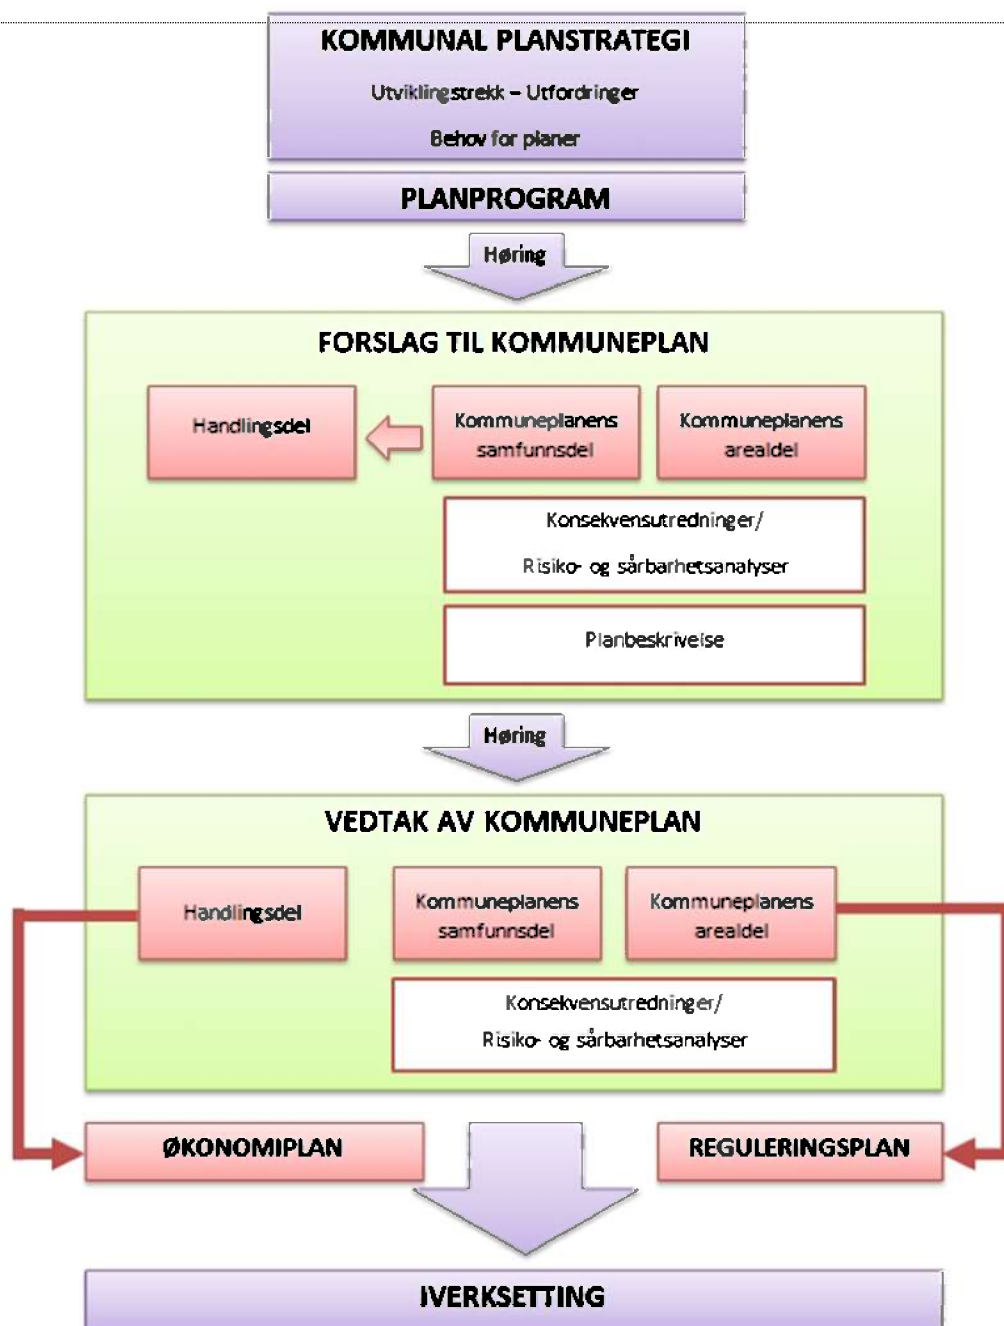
KOMMUNAL PLANSTRATEGI

Utviklingstrekk – Utfordringer

Behov for planer

PLANPROGRAM

Høring

FORSLAG TIL KOMMUNEPLAN

Handlingsdel

Kommuneplanens samfunnsdel

Kommuneplanens arealdel

Konsekvensutredninger/

Risiko- og sårbarhetsanalyser

Planbeskrivelse

Høring

VEDTAK AV KOMMUNEPLAN

Handlingsdel

Kommuneplanens samfunnsdel

Kommuneplanens arealdel

Konsekvensutredninger/

Risiko- og sårbarhetsanalyser

ØKONOMIPLAN

REGULERINGSPLAN

IVERKSETTING